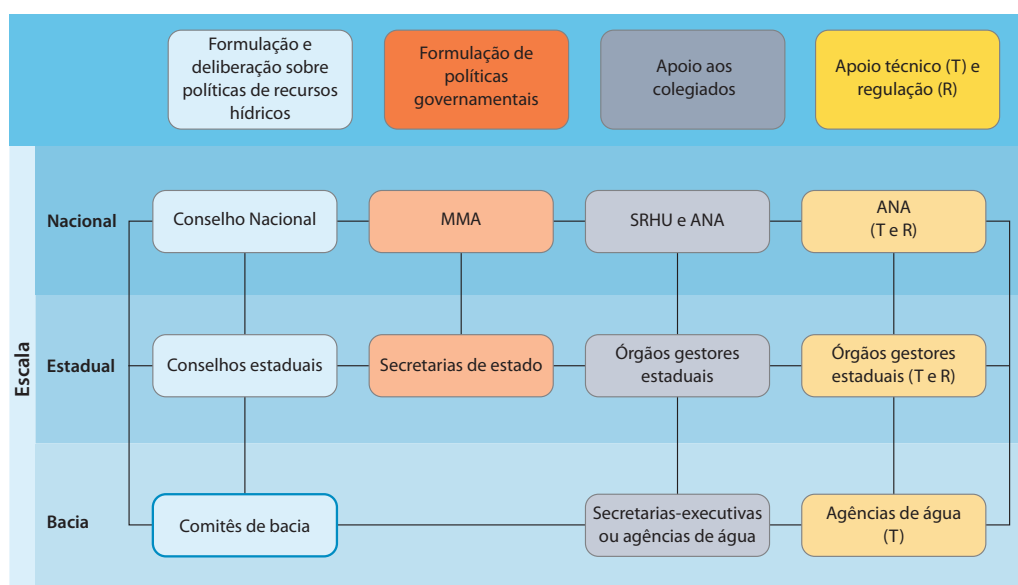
| | Formulação e deliberação sobre políticas de recursos hídricos | Formulação de políticas governamentais | Apoio aos colegiados | Apoio técnico (T) e regulação (R) |
|---|---|---|---|---|
| Nacional | Conselho Nacional | MMA | SRHU e ANA | ANA (T e R) |
| Estadual | Conselhos estaduais | Secretarias de estado | Órgãos gestores estaduais | Órgãos gestores estaduais (T e R) |
| Bacia | Comitês de bacia | | Secretarias-executivas ou agências de água | Agências de água (T) |

Escala